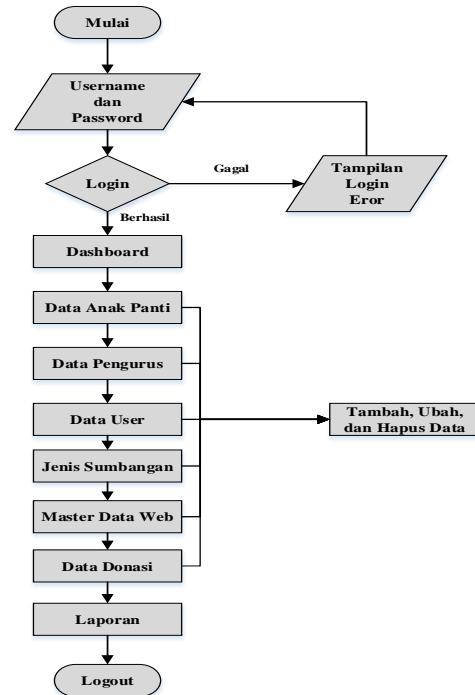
Mulai

Username dan Password

Login

Gagal

Tampilan Login Eror

Berhasil

Dashboard

Data Anak Panti

Data Pengurus

Data User

Tambah, Ubah, dan Hapus Data

Jenis Sumbangan

Master Data Web

Data Donasi

Laporan

Logout